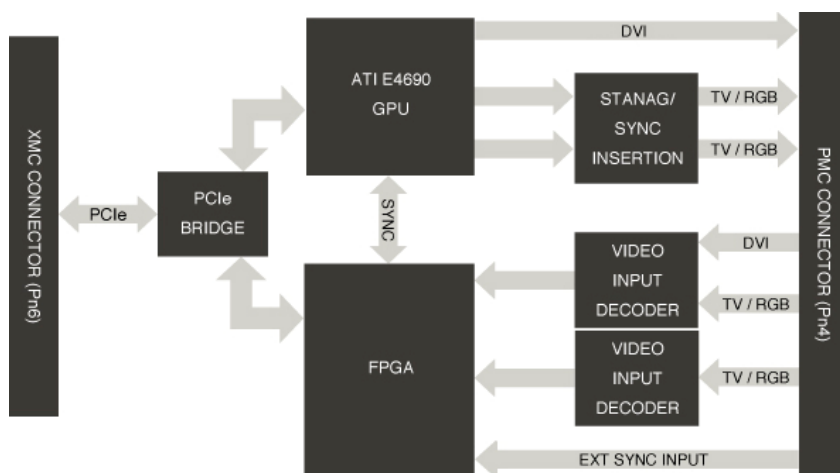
XMC CONNECTOR (Pn6)

PCIe

PCIe BRIDGE

ATI E4690 GPU

DVI

STANAG/ SYNC INSERTION

TV / RGB

TV / RGB

SYNC

FPGA

VIDEO INPUT DECODER

DVI

TV / RGB

VIDEO INPUT DECODER

TV / RGB

EXT SYNC INPUT

PMC CONNECTOR (Pn4)